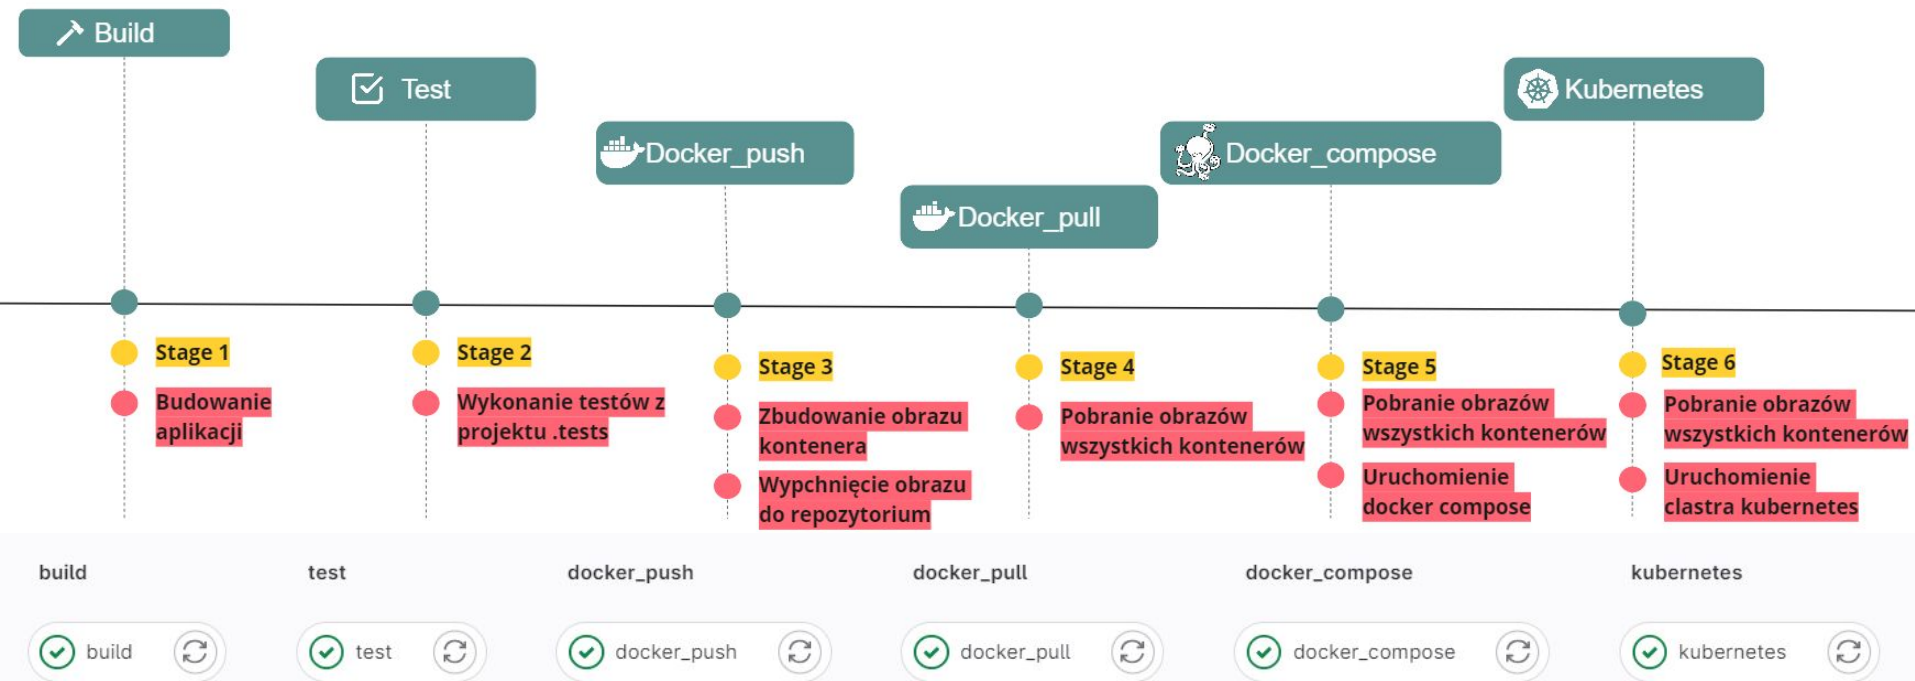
Build

Test

Docker_push

Docker_pull

Docker_compose

Kubernetes

Stage 1

Budowanie aplikacji

Stage 2

Wykonanie testów z projektu .tests

Stage 3

Zbudowanie obrazu kontenera

Wypchnięcie obrazu do repozytorium

Stage 4

Pobranie obrazów wszystkich kontenerów

Stage 5

Pobranie obrazów wszystkich kontenerów

Uruchomienie docker compose

Stage 6

Pobranie obrazów wszystkich kontenerów

Uruchomienie clastra kubernetes

build

build

test

test

docker_push

docker_push

docker_pull

docker_pull

docker_compose

docker_compose

kubernetes

kubernetes